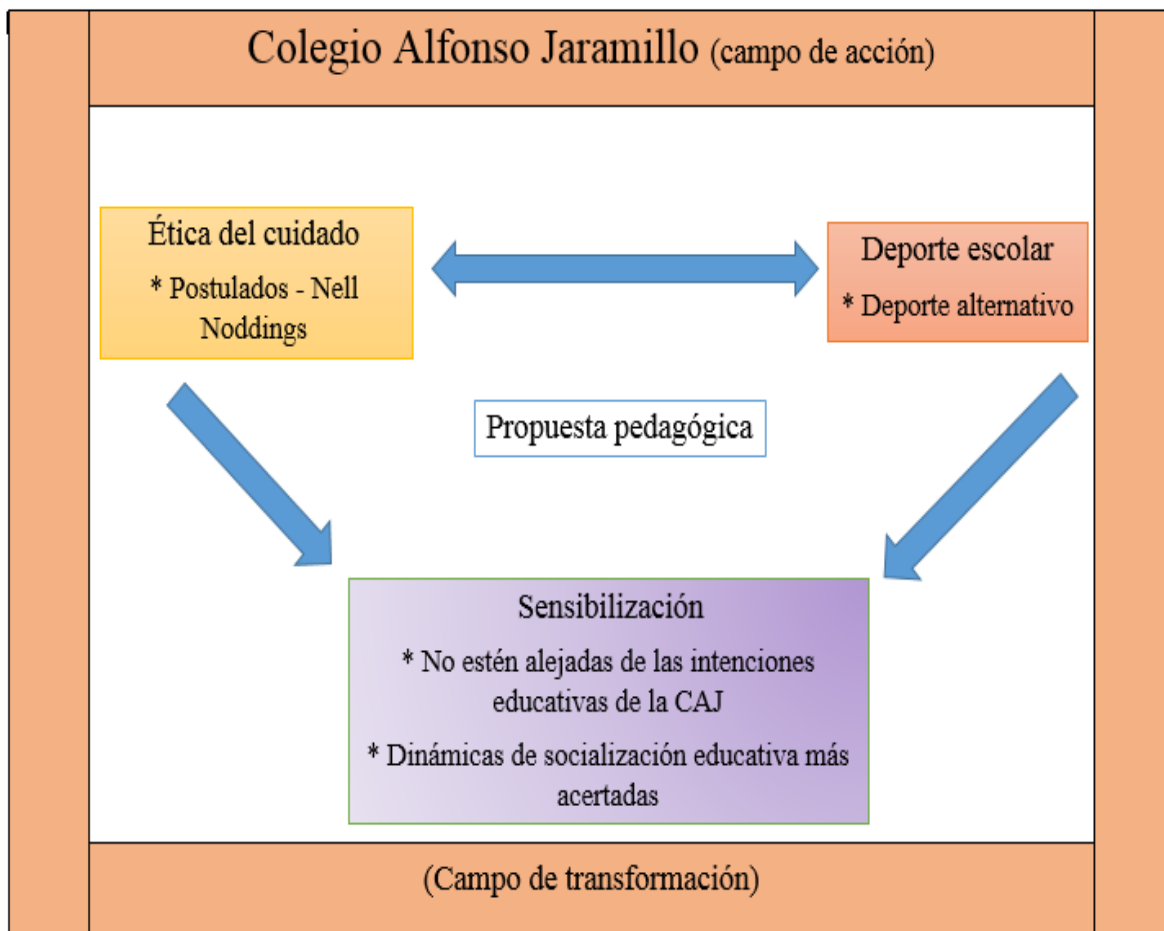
Colegio Alfonso Jaramillo (campo de acción)

Ética del cuidado

* Postulados - Nell Noddings

Deporte escolar

* Deporte alternativo

Propuesta pedagógica

Sensibilización

* No estén alejadas de las intenciones educativas de la CAJ

* Dinámicas de socialización educativa más acertadas

(Campo de transformación)